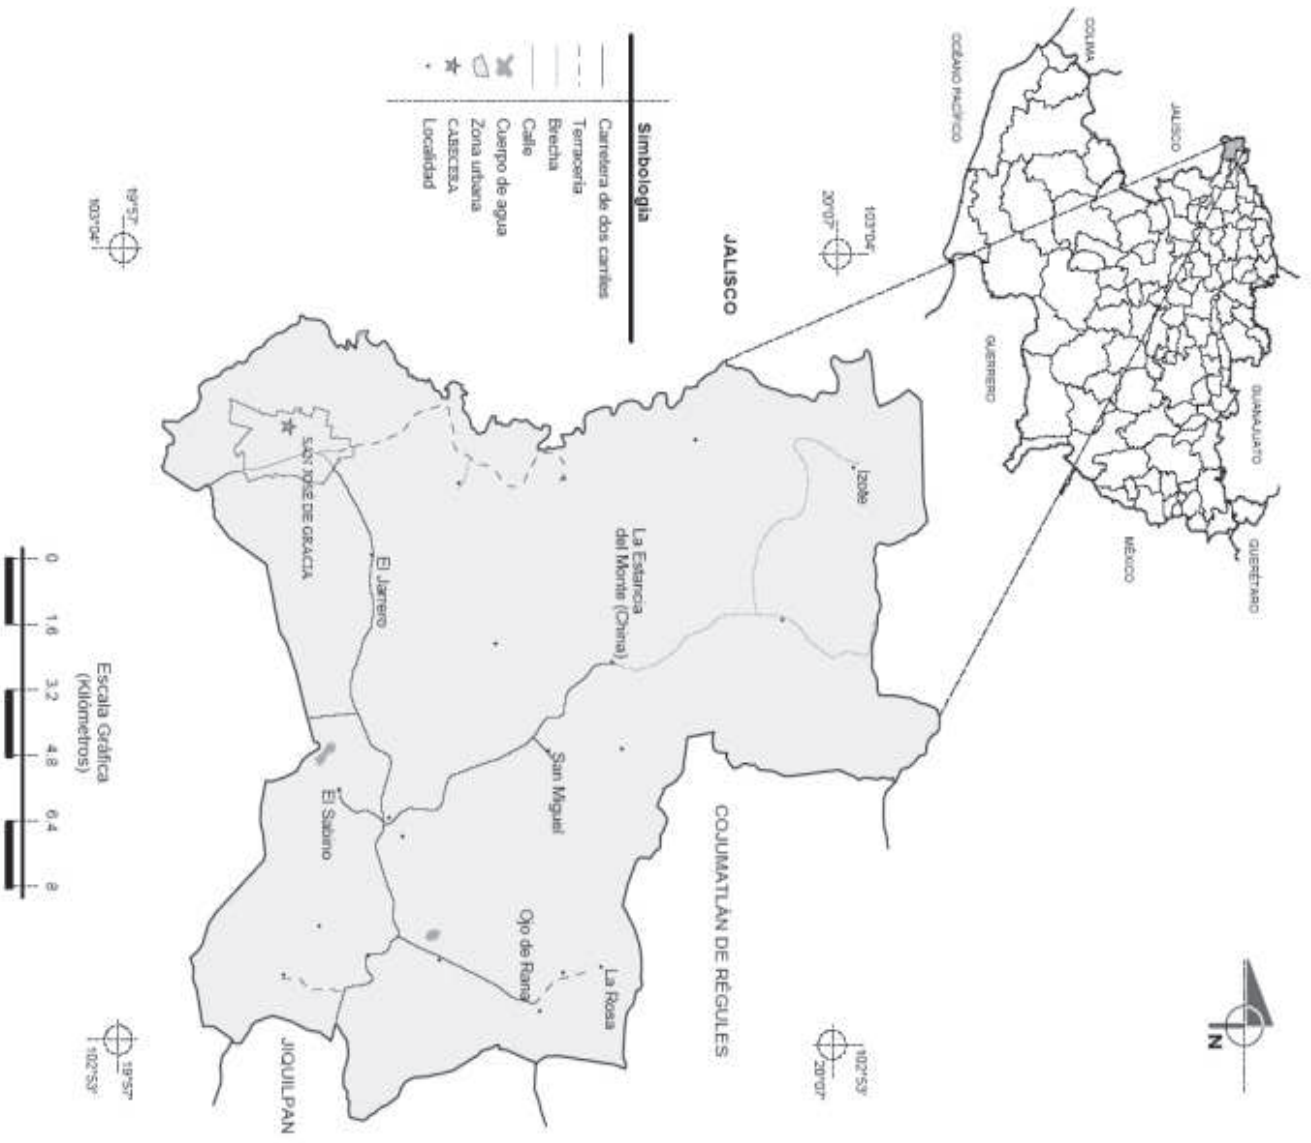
Simbología
Carretera de dos carriles
Terracería
Brecha
Calle
Cuerpo de agua
Zona urbana
CABECERA
Localidad

JALISCO

OCÉANO PACÍFICO
COLIMA
JALISCO
GUERRERO
GUANAJUATO
MÉXICO
QUERÉTARO

103°04'
20°07'

19°57'
103°04'

Izote
La Estanca del Monte (China)
SAN JOSÉ DE GRACIA
El Jarrero
San Miguel
El Sabino
Ojo de Rana
La Rosa

COJUMATLÁN DE RÉGULES
JIQUILPAN

102°53'
20°07'

19°57'
102°53'

N

Escala Gráfica
(Kilómetros)
0
1.6
3.2
4.8
6.4
8